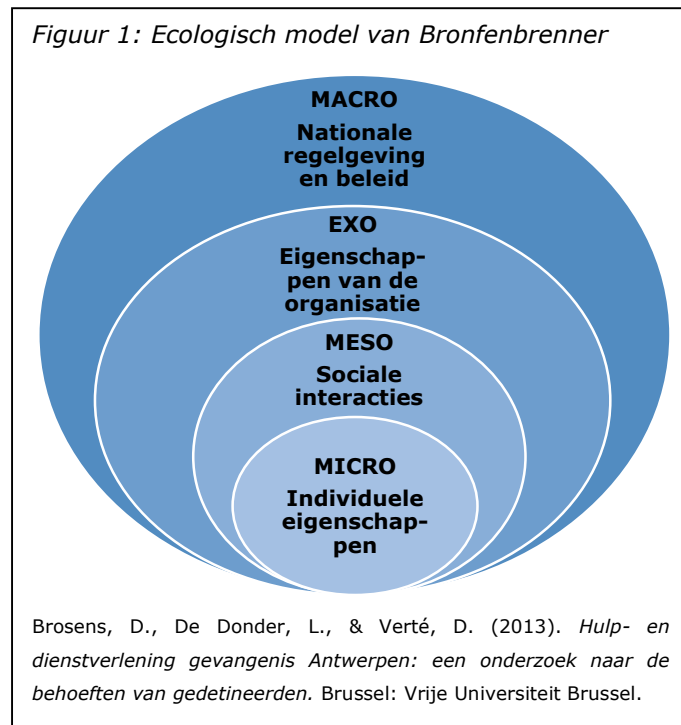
Figuur 1: Ecologisch model van Bronfenbrenner

MACRO
Nationale regelgeving en beleid

EXO
Eigenschappen van de organisatie

MESO
Sociale interacties

MICRO
Individuele eigenschappen

Brosens, D., De Donder, L., & Verté, D. (2013). Hulp- en dienstverlening gevangenis Antwerpen: een onderzoek naar de behoeften van gedetineerden. Brussel: Vrije Universiteit Brussel.